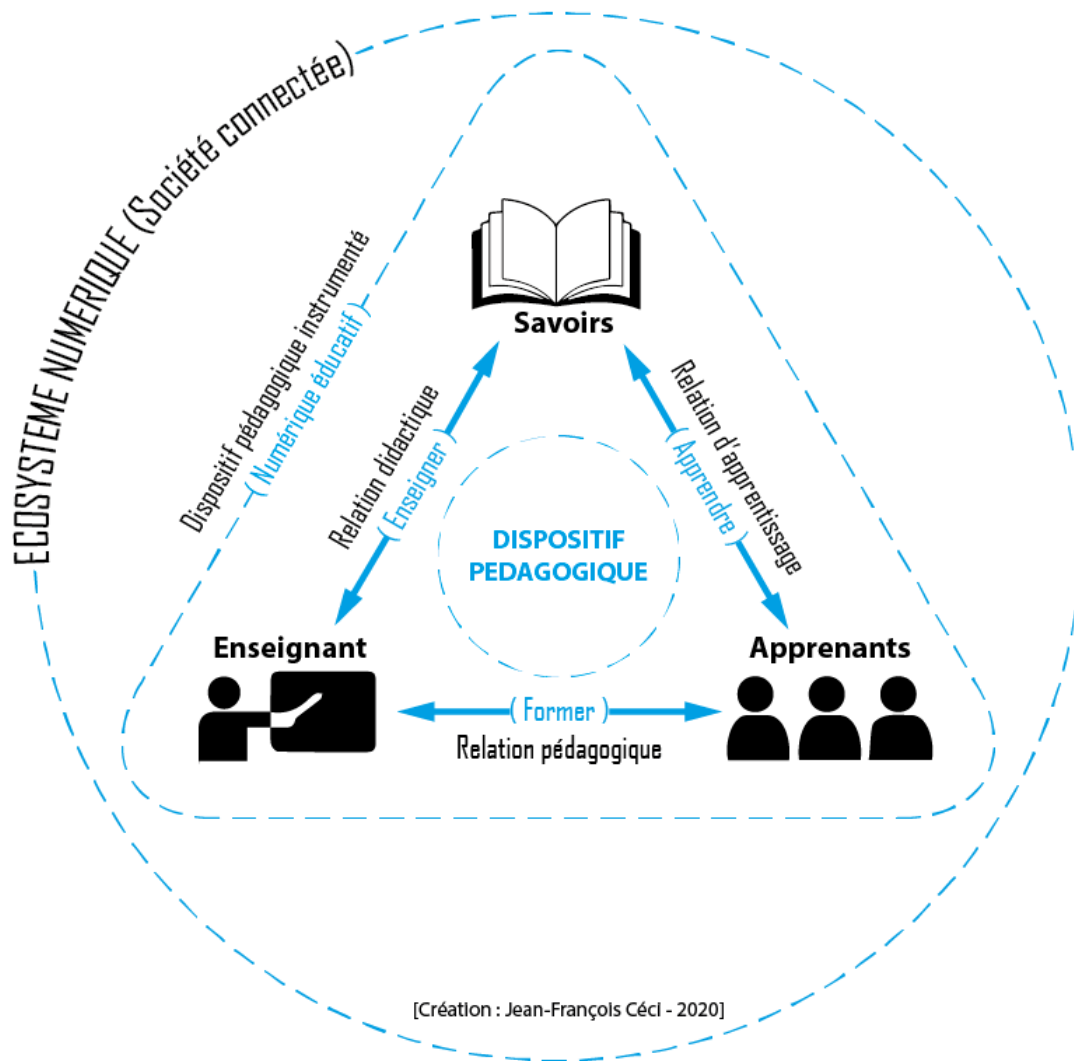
ECOSYSTEME NUMERIQUE (Société connectée)

Dispositif pédagogique instrumenté
( Numérique éducatif )

Savoirs

Relation didactique
( Enseigner )

Relation d'apprentissage
( Apprendre )

DISPOSITIF PEDAGOGIQUE

Enseignant

Apprenants

( Former )
Relation pédagogique

[Création : Jean-François Céci - 2020]